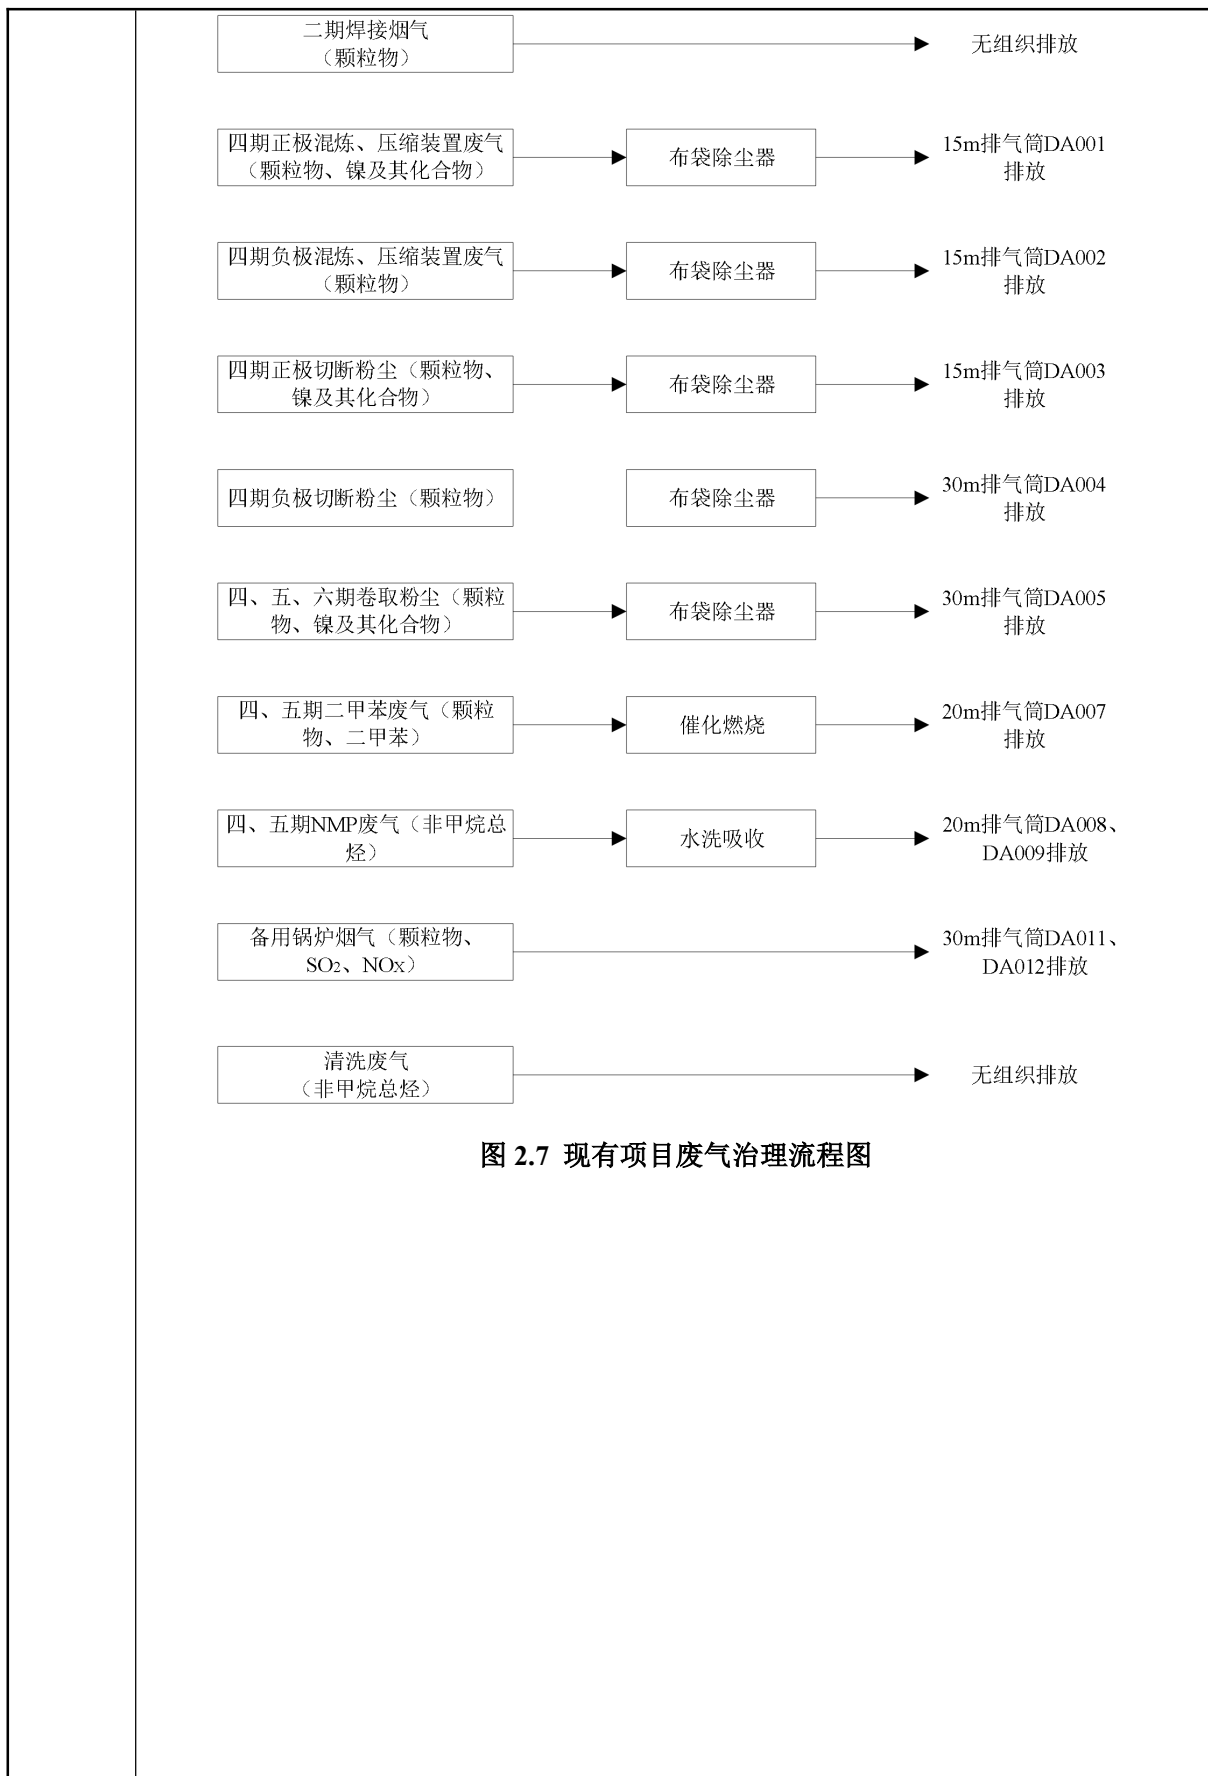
二期焊接烟气（颗粒物）

无组织排放

四期正极混炼、压缩装置废气（颗粒物、镍及其化合物）

布袋除尘器

15m排气筒DA001排放

四期负极混炼、压缩装置废气（颗粒物）

布袋除尘器

15m排气筒DA002排放

四期正极切断粉尘（颗粒物、镍及其化合物）

布袋除尘器

15m排气筒DA003排放

四期负极切断粉尘（颗粒物）

布袋除尘器

30m排气筒DA004排放

四、五、六期卷取粉尘（颗粒物、镍及其化合物）

布袋除尘器

30m排气筒DA005排放

四、五期二甲苯废气（颗粒物、二甲苯）

催化燃烧

20m排气筒DA007排放

四、五期NMP废气（非甲烷总烃）

水洗吸收

20m排气筒DA008、DA009排放

备用锅炉烟气（颗粒物、$SO_2$、NOx）

30m排气筒DA011、DA012排放

清洗废气（非甲烷总烃）

无组织排放

图 2.7 现有项目废气治理流程图